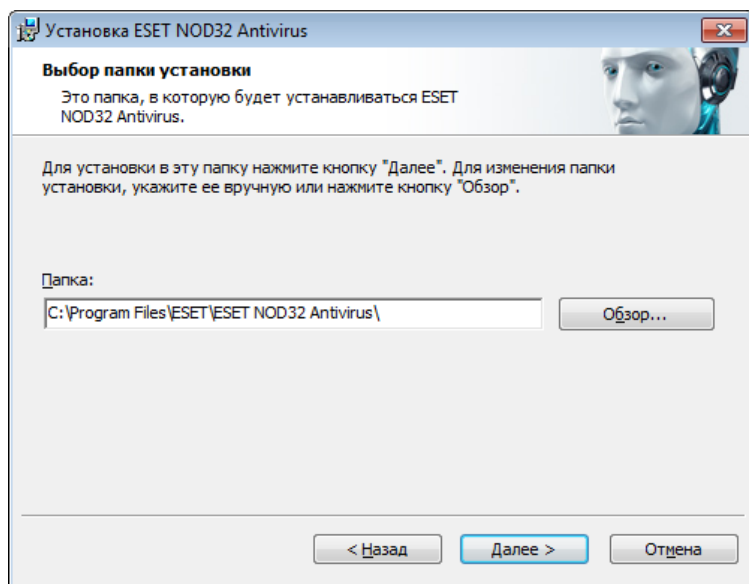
Установка ESET NOD32 Antivirus

Выбор папки установки

Это папка, в которую будет устанавливаться ESET NOD32 Antivirus.

Для установки в эту папку нажмите кнопку "Далее". Для изменения папки установки, укажите ее вручную или нажмите кнопку "Обзор".

Папка:

C:\Program Files\ESET\ESET NOD32 Antivirus\

Обзор...

< Назад

Далее >

Отмена